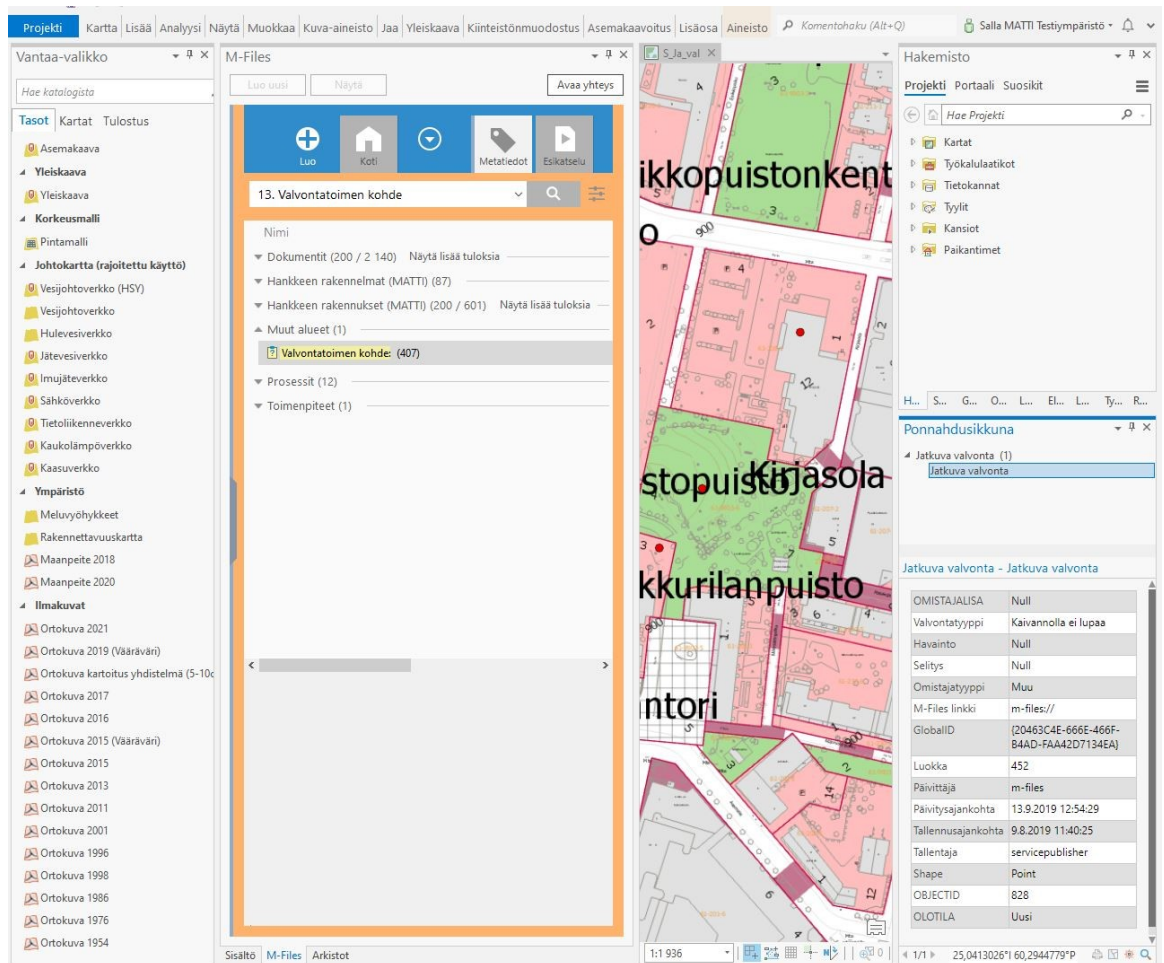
Projekti Kartta Lisää Analyysi Näytä Muokkaa Kuva-aineisto Jaa Yleiskaava Kiinteistönmuodostus Asemakaavoitus Lisäosa Aineisto Komentohaku (Alt+Q) Salla MATTI Testiympäristö

Vantaa-valikko
Hae katalogista
Tasot Kartat Tulostus
Asemakaava
Yleiskaava
Yleiskaava
Korkeusmalli
Pintamalli
Johtokartta (rajoitettu käyttö)
Vesijohtoverkko (HSY)
Vesijohtoverkko
Hulevesiverkko
Jätevesiverkko
Imujäteverkko
Sähköverkko
Tietoliikenneverkko
Kaukolämpöverkko
Kaasuverkko
Ympäristö
Meluvyöhykkeet
Rakennettavuuskartta
Maanpeite 2018
Maanpeite 2020
Ilmakuvat
Ortokuva 2021
Ortokuva 2019 (Väärävärl)
Ortokuva kartoitus yhdistelmä (5-10c
Ortokuva 2017
Ortokuva 2016
Ortokuva 2015 (Väärävärl)
Ortokuva 2015
Ortokuva 2013
Ortokuva 2011
Ortokuva 2001
Ortokuva 1996
Ortokuva 1998
Ortokuva 1986
Ortokuva 1976
Ortokuva 1954

M-Files
Luo uusi Näytä Avaa yhteys
Luo Koti Metatiedot Esikatselu
13. Valvontatoimen kohde
Nimi
Dokumentit (200 / 2 140) Näytä lisää tuloksia
Hankkeen rakennelmat (MATTI) (87)
Hankkeen rakennukset (MATTI) (200 / 601) Näytä lisää tuloksia
Muut alueet (1)
Valvontatoimen kohde: (407)
Prosessit (12)
Toimenpiteet (1)
Sisältö M-Files Arkistot

S_Ja_val
ikkopuistonkent
stopuisto Kirjasola
kkurilanpuisto
ntori
1:1 936

Hakemisto
Projekti Portaali Suosikit
Hae Projekti
Kartat
Työkalulaatikot
Tietokannat
Tyylit
Kansiot
Paikantimet
H... S... G... O... L... El... L... Ty... R...

Ponnahdusikkuna
Jatkuva valvonta (1)
Jatkuva valvonta

Jatkuva valvonta - Jatkuva valvonta

| OMISTAJALISA | Null |
|---|---|
| Valvontatyyppi | Kaivannolla ei lupaa |
| Havainto | Null |
| Selitys | Null |
| Omistajatyyppi | Muu |
| M-Files linkki | m-files:// |
| GlobalID | {20463C4E-666E-466F-B4AD-FAA42D7134EA} |
| Luokka | 452 |
| Päivittäjä | m-files |
| Päivitysajankohta | 13.9.2019 12:54:29 |
| Tallennusajankohta | 9.8.2019 11:40:25 |
| Tallentaja | servicepublisher |
| Shape | Point |
| OBJECTID | 828 |
| OLOTILA | Uusi |

1/1 25,0413026°I 60,2944779°P